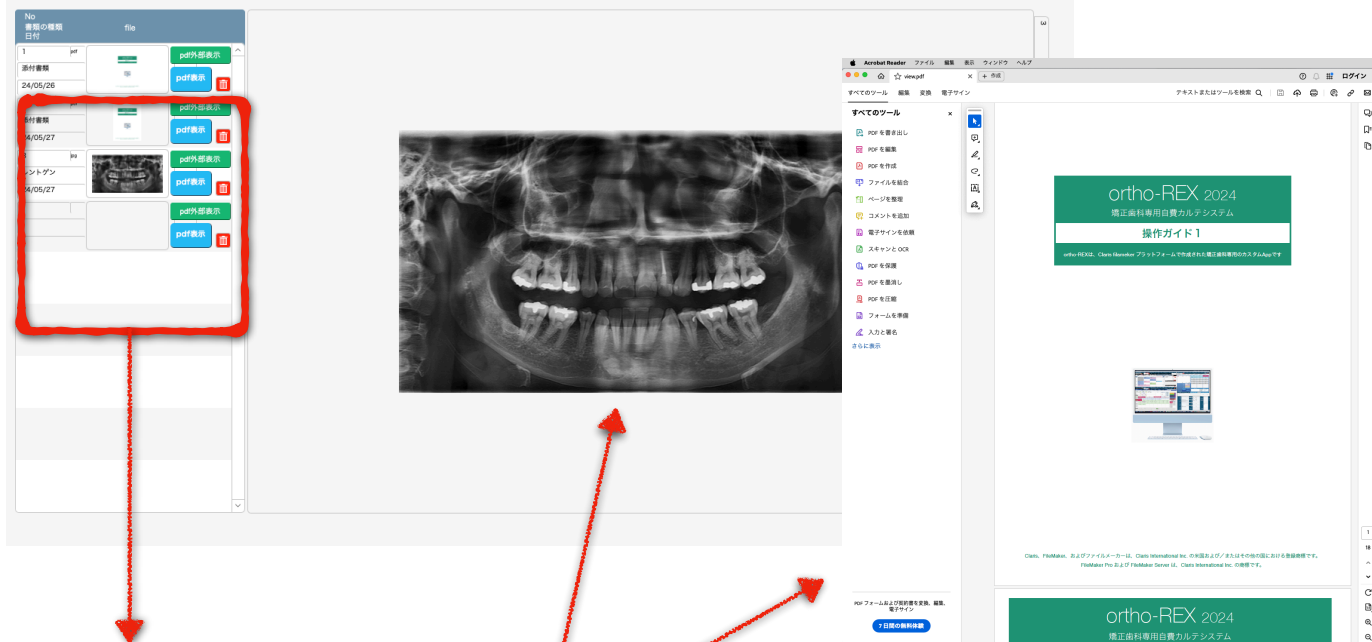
No
書類の種類
日付

file

1 pdf
添付書類
24/05/26
pdf外部表示
pdf表示

添付書類
24/05/27
pdf外部表示
pdf表示

jpg
レントゲン
24/05/27
pdf外部表示
pdf表示

pdf外部表示
pdf表示

3

Acrobat Reader ファイル 編集 表示 ウィンドウ ヘルプ

view.pdf
+ 作成
ログイン

すべてのツール 編集 変換 電子サイン
テキストまたはツールを検索

すべてのツール
PDF を書き出し
PDF を編集
PDF を作成
ファイルを結合
ページを整理
コメントを追加
電子サインを依頼
スキャンと OCR
PDF を保護
PDF を墨消し
PDF を圧縮
フォームを準備
入力と署名
さらに表示

PDF フォームおよび契約書を変換、編集、電子サイン
7 日間の無料体験

ortho-REX 2024
矯正歯科専用自費カルテシステム
操作ガイド 1
ortho-REXは、Claris filemaker プラットフォームで作成された矯正歯科専用のカスタムAppです

Claris、FileMaker、およびファイルメーカーは、Claris International Inc. の米国および／またはその他の国における登録商標です。
FileMaker Pro および FileMaker Server は、Claris International Inc. の商標です。

ortho-REX 2024
矯正歯科専用自費カルテシステム